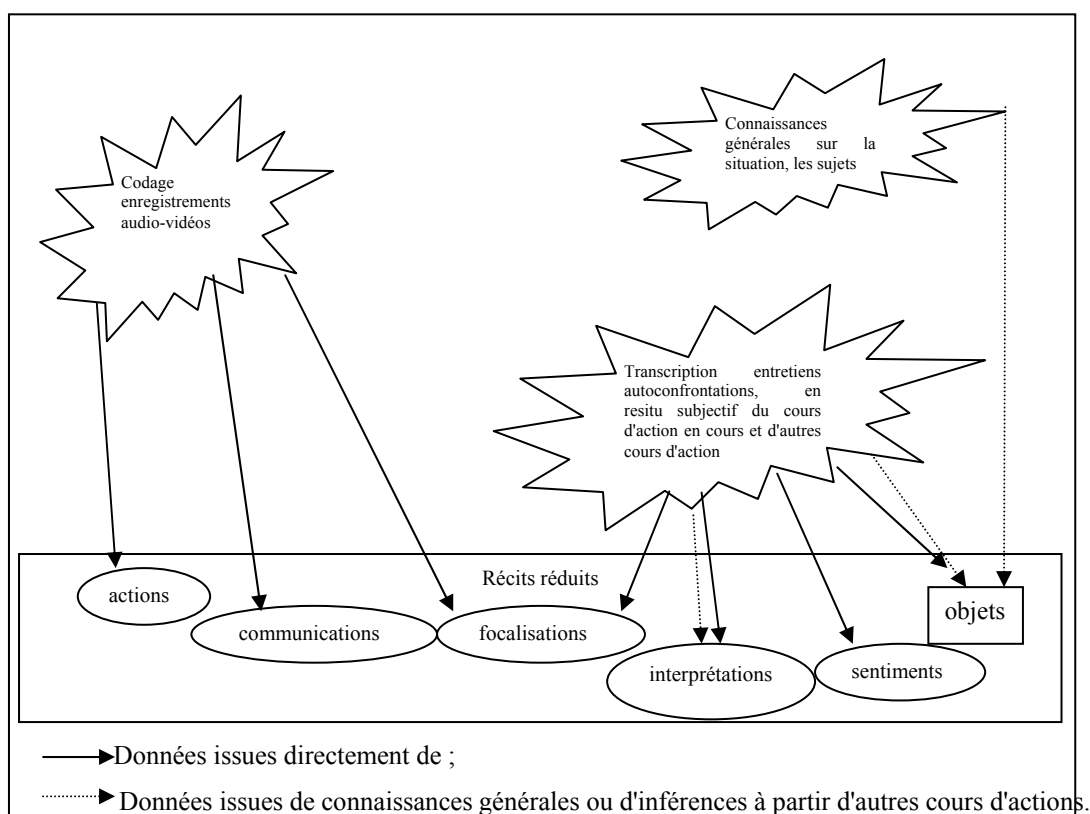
Codage enregistrements audio-vidéos

Connaissances générales sur la situation, les sujets

Transcription entretiens autoconfrontations, en resitu subjectif du cours d'action en cours et d'autres cours d'action

Récits réduits

actions

communications

focalisations

interprétations

sentiments

objets

Données issues directement de ;

Données issues de connaissances générales ou d'inférences à partir d'autres cours d'actions.